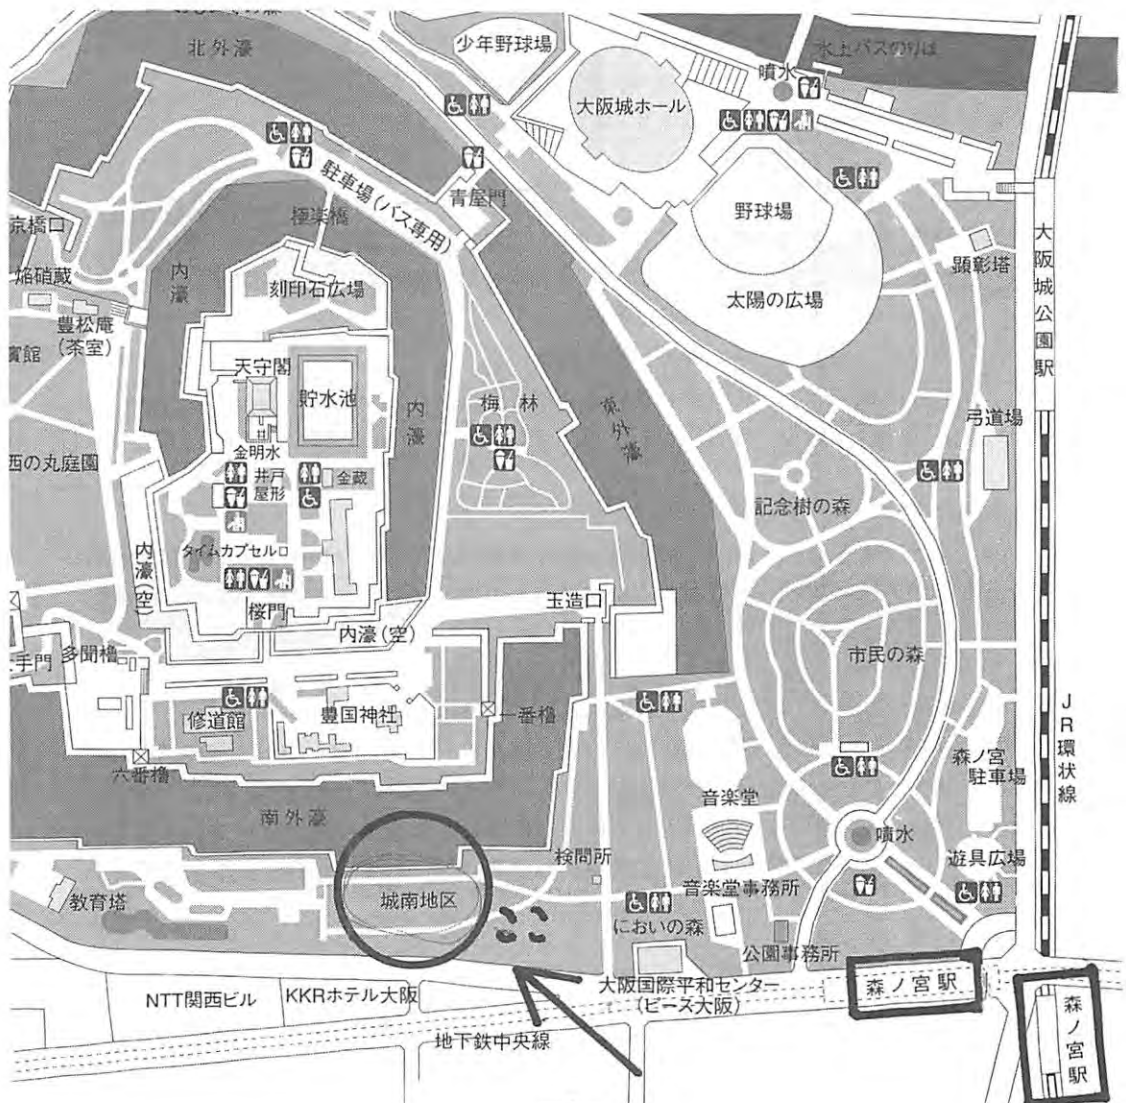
北外濠
少年野球場
大阪城ホール
噴水
水上バスのりば
駐車場（バス専用）
青屋門
極楽橋
野球場
太陽の広場
京橋口
焔硝蔵
内濠
刻印石広場
顕彰塔
大阪城公園駅
豊松庵（茶室）
賓館
天守閣
貯水池
内濠
梅林
東外濠
弓道場
西の丸庭園
金明水井戸屋形
金蔵
記念樹の森
内濠（空）
タイムカプセル
桜門
玉造口
内濠（空）
手門
多聞櫓
市民の森
修道館
豊国神社
一番櫓
六番櫓
JR環状線
森ノ宮駐車場
音楽堂
南外濠
噴水
検問所
遊具広場
教育塔
城南地区
音楽堂事務所
においの森
公園事務所
大阪国際平和センター（ピース大阪）
森ノ宮駅
NTT関西ビル
KKRホテル大阪
森ノ宮駅
地下鉄中央線